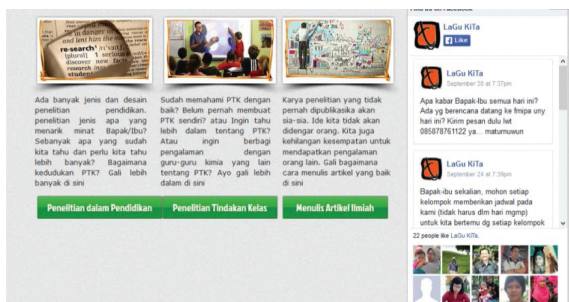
re·search (plural) discover new facts

Ada banyak jenis dan desain penelitian pendidikan. penelitian jenis apa yang menarik minat Bapak/Ibu? Sebanyak apa yang sudah kita tahu dan perlu kita tahu lebih banyak? Bagaimana kedudukan PTK? Gali lebih banyak di sini

Penelitian dalam Pendidikan

Sudah memahami PTK dengan baik? Belum pernah membuat PTK sendiri? atau Ingin tahu lebih dalam tentang PTK? Atau ingin berbagi pengalaman dengan guru-guru kimia yang lain tentang PTK? Ayo gali lebih dalam di sini

Penelitian Tindakan Kelas

Karya penelitian yang tidak pernah dipublikasika akan sia-sia. Ide kita tidak akan didengar orang. Kita juga kehilangan kesempatan untuk mendapatkan pengalaman orang lain. Gali bagaimana cara menulis artikel yang baik di sini

Menulis Artikel Ilmiah

Find us on Facebook

LaGu KiTa
Like

LaGu KiTa
September 30 at 7:37pm

Apa kabar Bapak-Ibu semua hari ini? Ada yg berencana datang ke fmipa uny hari ini? Kirim pesan dulu let 085878761122 ya... maturnuwun

LaGu KiTa
September 24 at 7:39pm

Bapak-ibu sekalian, mohon setiap kelompok membentuk jadwal pada kami (tidak harus dlm hari mgmp) untuk kita bertemu dg setiap kelompok

22 people like LaGu KiTa.